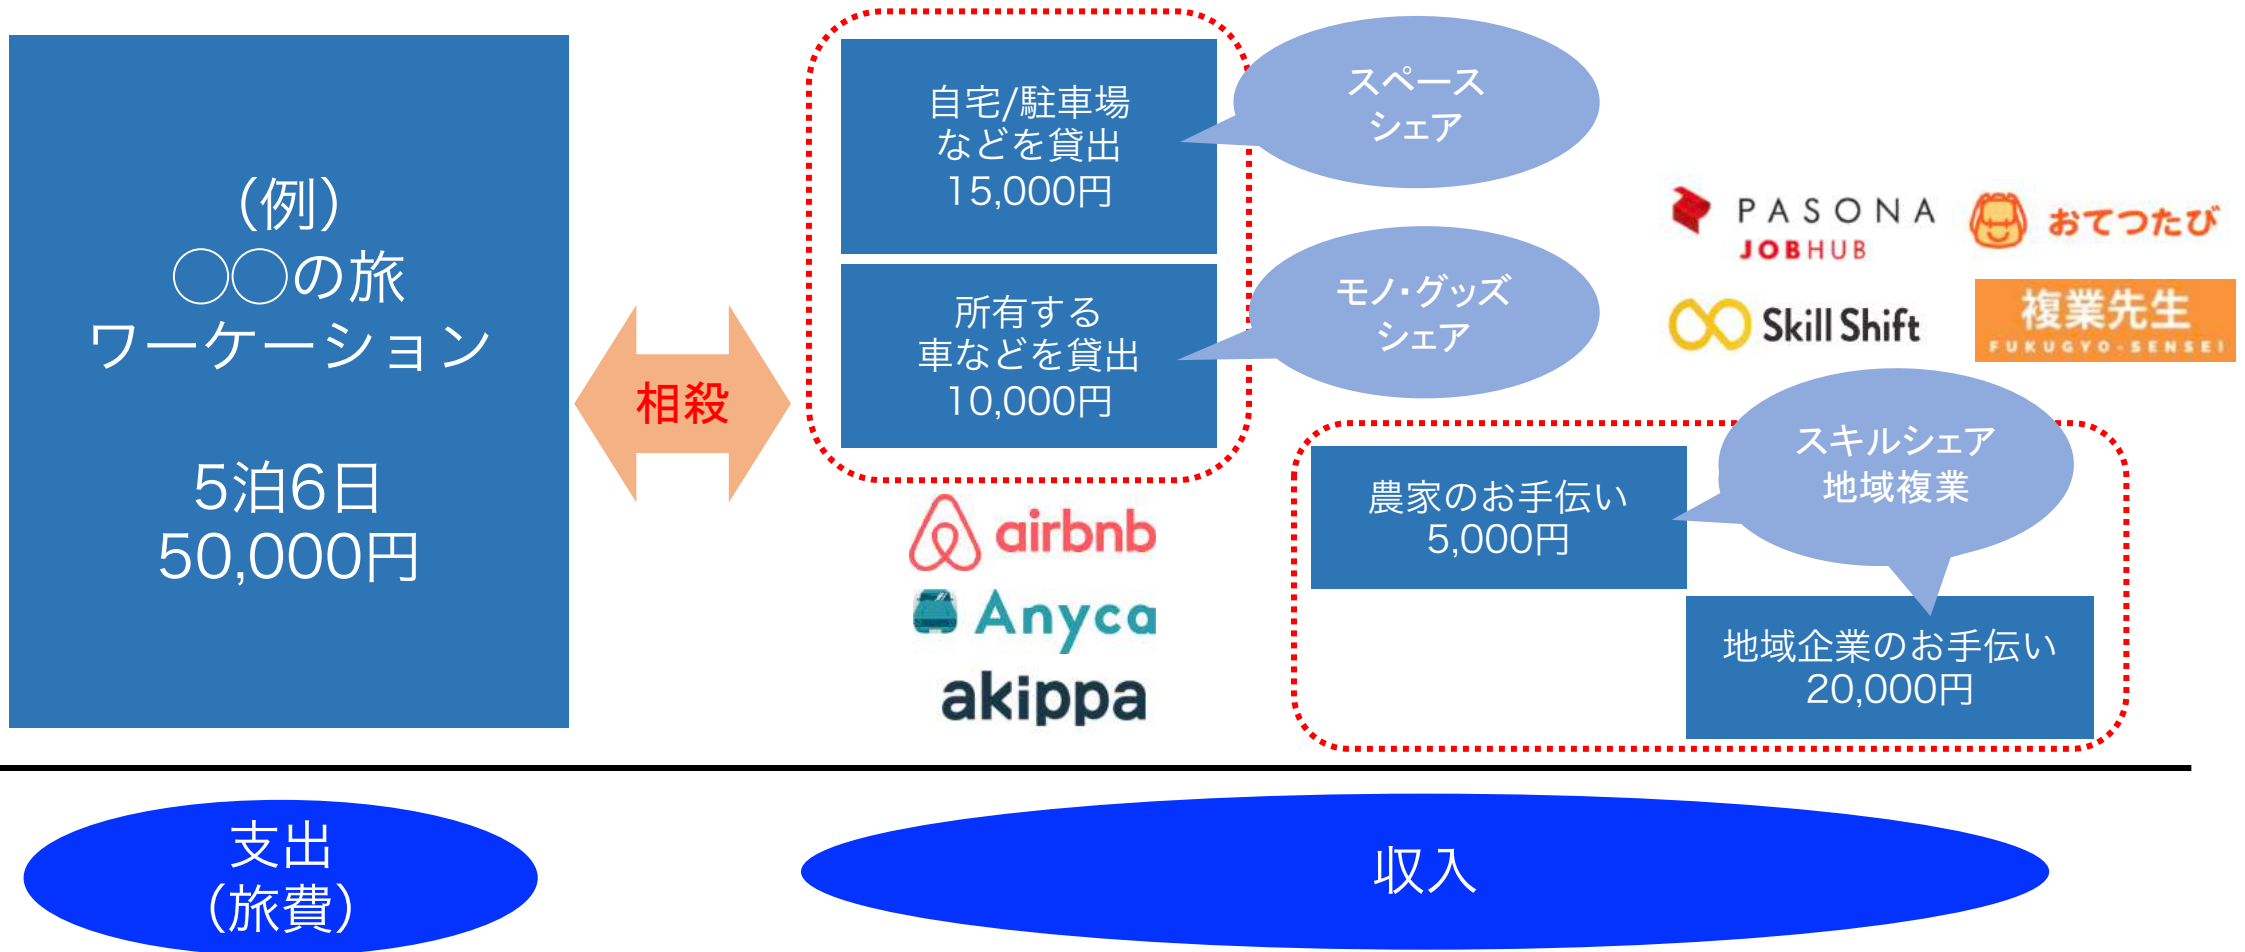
(例)
○○の旅
ワーケーション

5泊6日
50,000円

相殺

自宅/駐車場
などを貸出
15,000円

スペース
シェア

所有する
車などを貸出
10,000円

モノ・グッズ
シェア

airbnb
Anyca
akippa

PASONA
JOBHUB

おてつたび

Skill Shift

複業先生
FUKUGYO-SENSEI

スキルシェア
地域複業

農家のお手伝い
5,000円

地域企業のお手伝い
20,000円

支出
(旅費)

収入